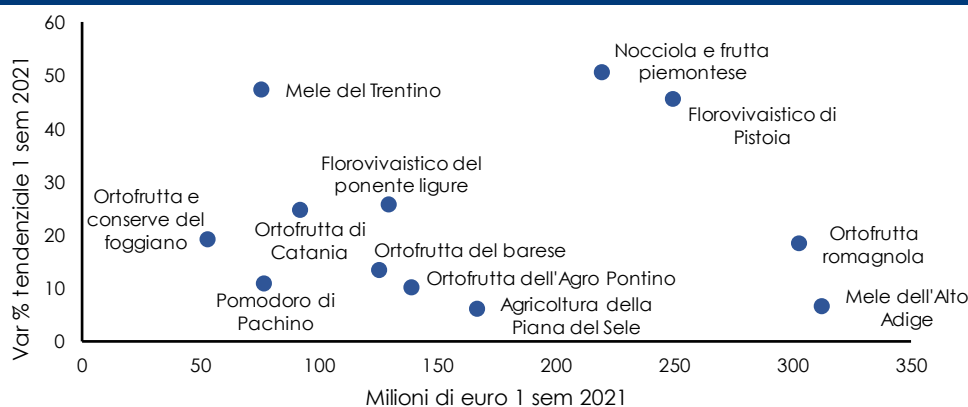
Var % tendenziale 1 sem 2021

60
50
40
30
20
10
0

0 50 100 150 200 250 300 350

Milioni di euro 1 sem 2021

Nocciola e frutta piemontese

Mele del Trentino

Florovivaistico di Pistoia

Florovivaistico del ponente ligure

Ortofrutta e conserve del foggiano

Ortofrutta di Catania

Ortofrutta del barese

Ortofrutta romagnola

Ortofrutta dell'Agro Pontino

Pomodoro di Pachino

Agricoltura della Piana del Sele

Mele dell'Alto Adige